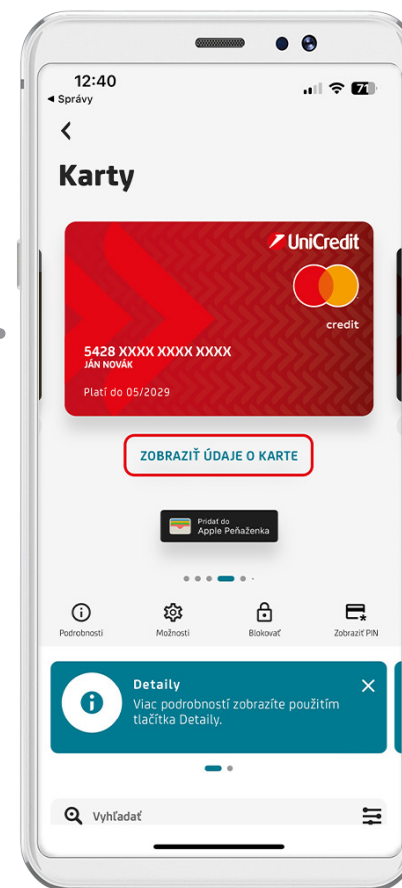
12:40
◂ Správy
71

Karty

UniCredit
credit
5428 XXXX XXXX XXXX
JÁN NOVÁK
Platí do 05/2029

ZOBRAZIŤ ÚDAJE O KARTE

Pridať do
Apple Peňaženka

Podrobnosti
Možnosti
Blokovať
Zobraziť PIN

Detaily
Viac podrobností zobrazíte použitím tlačítka Detaily.

Vyhľadať